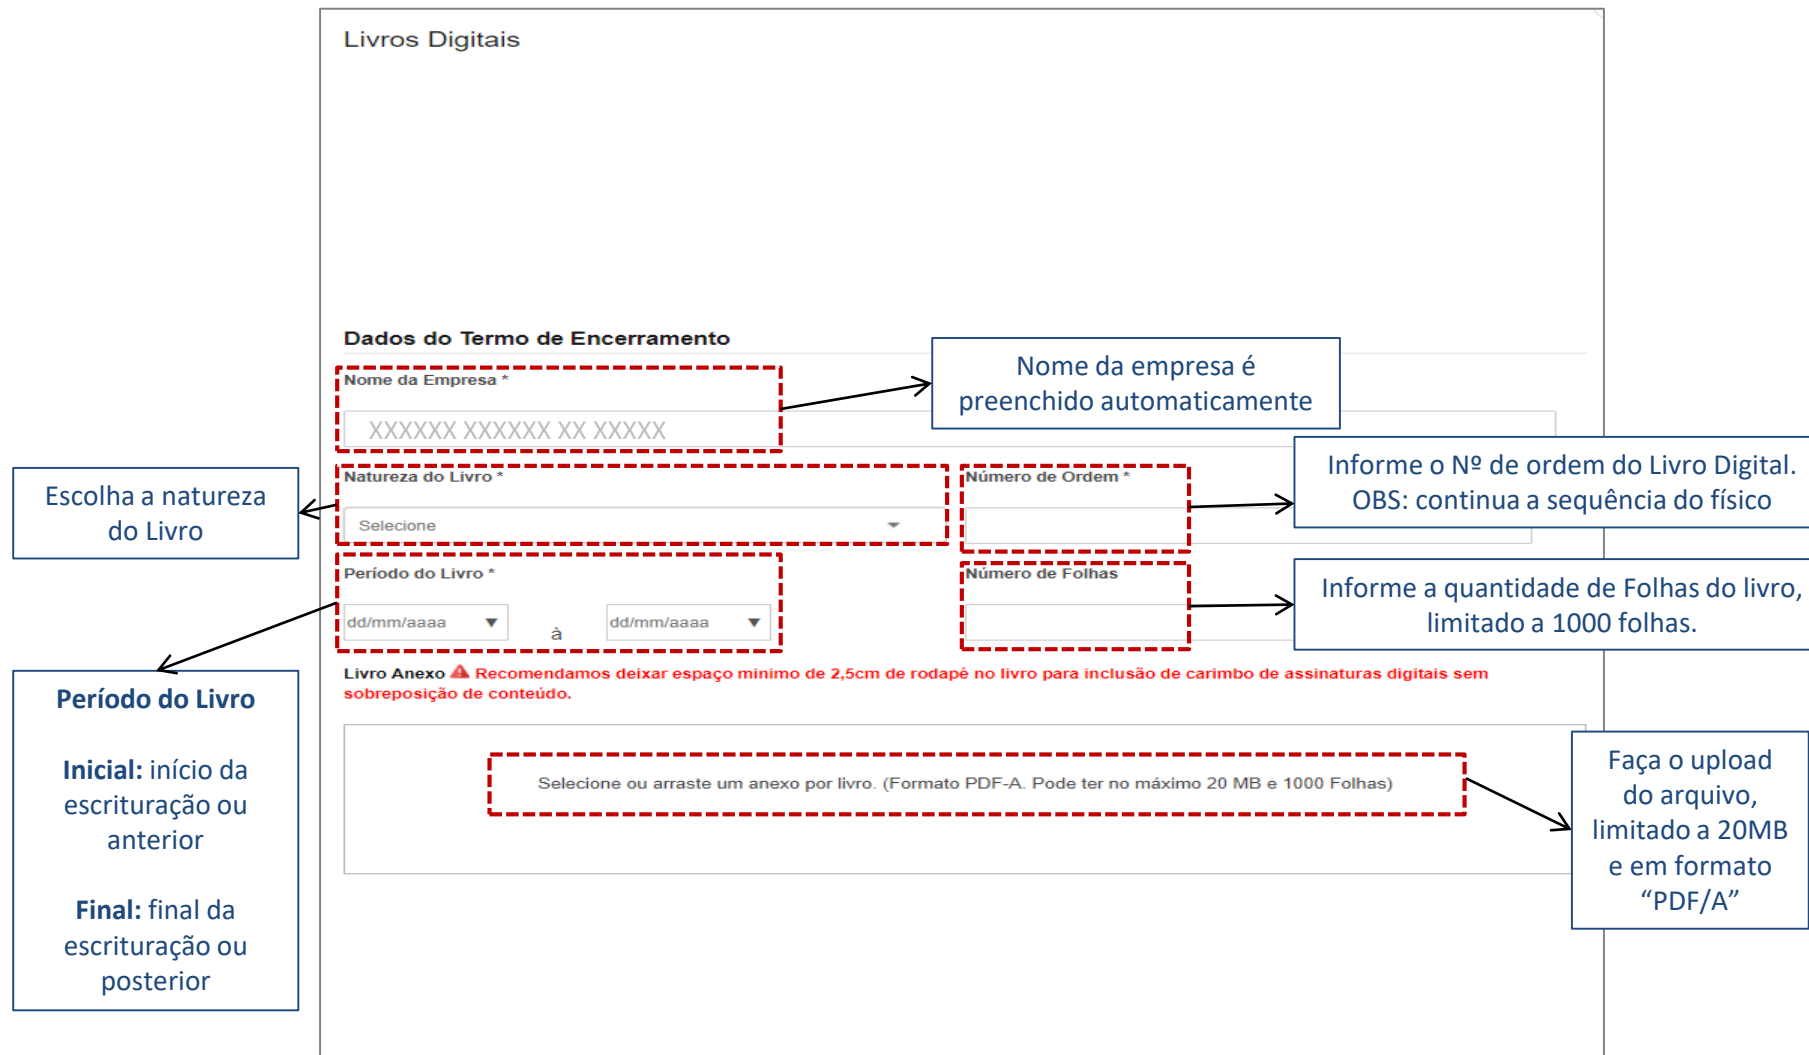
Livros Digitais

Dados do Termo de Encerramento

Nome da Empresa *

XXXXXX XXXXXX XX XXXXX

Nome da empresa é preenchido automaticamente

Natureza do Livro *

Selecione

Número de Ordem *

Informe o Nº de ordem do Livro Digital. OBS: continua a sequência do físico

Escolha a natureza do Livro

Período do Livro *

dd/mm/aaaa à dd/mm/aaaa

Número de Folhas

Informe a quantidade de Folhas do livro, limitado a 1000 folhas.

Livro Anexo Recomendamos deixar espaço minimo de 2,5cm de rodapé no livro para inclusão de carimbo de assinaturas digitais sem sobreposição de conteúdo.

Selecione ou arraste um anexo por livro. (Formato PDF-A. Pode ter no máximo 20 MB e 1000 Folhas)

Faça o upload do arquivo, limitado a 20MB e em formato “PDF/A”

Período do Livro

Inicial: início da escrituração ou anterior

Final: final da escrituração ou posterior